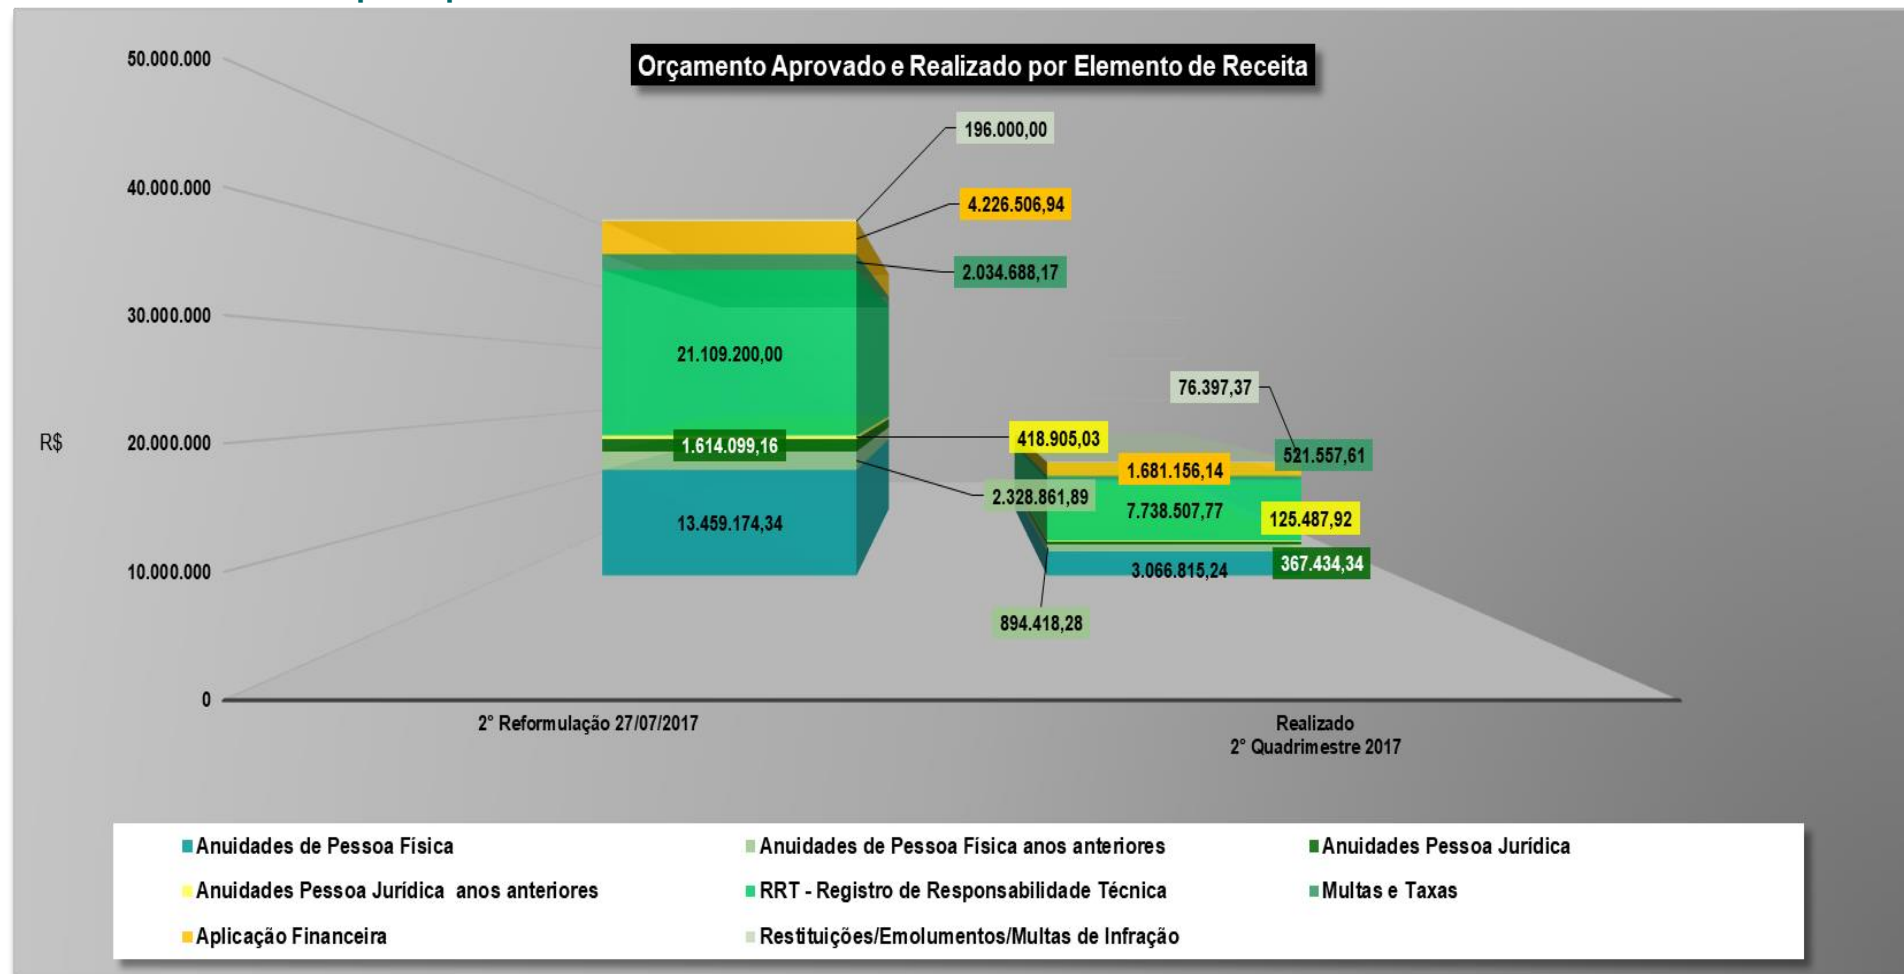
Orçamento Aprovado e Realizado por Elemento de Receita

50.000.000
40.000.000
30.000.000
20.000.000
10.000.000
0

R$

196.000,00
4.226.506,94
2.034.688,17
21.109.200,00
1.614.099,16
13.459.174,34
2.328.861,89
418.905,03

76.397,37
521.557,61
1.681.156,14
7.738.507,77
125.487,92
3.066.815,24
367.434,34
894.418,28

2° Reformulação 27/07/2017

Realizado
2° Quadrimestre 2017

Anuidades de Pessoa Física
Anuidades de Pessoa Física anos anteriores
Anuidades Pessoa Jurídica
Anuidades Pessoa Jurídica anos anteriores
RRT - Registro de Responsabilidade Técnica
Multas e Taxas
Aplicação Financeira
Restituições/Emolumentos/Multas de Infração